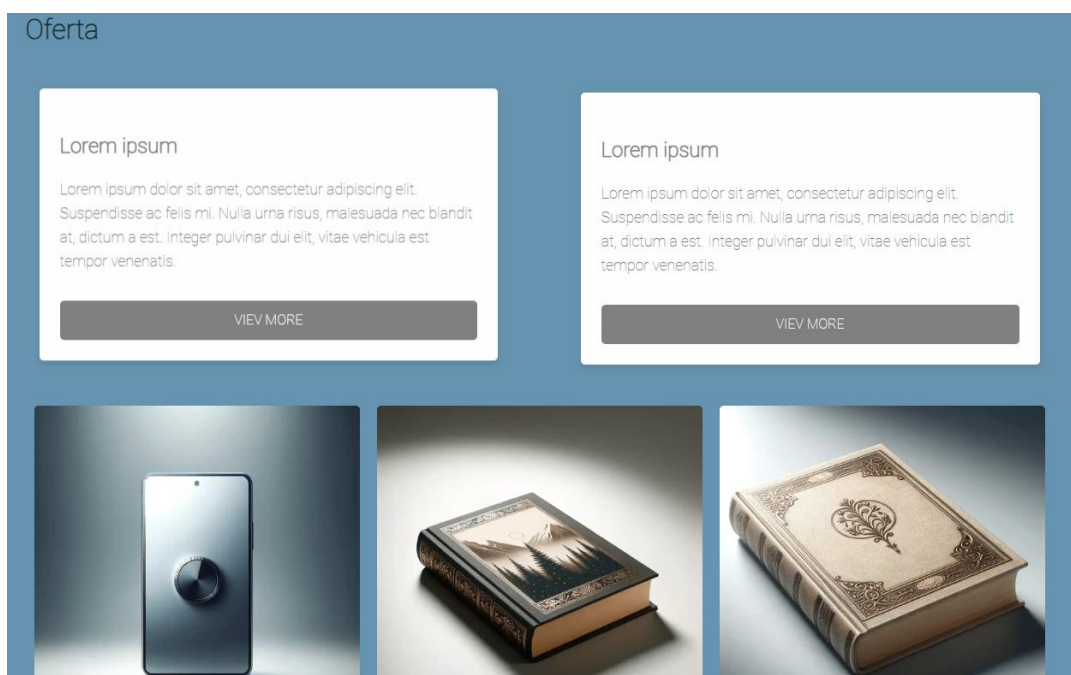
Oferta

Lorem ipsum

Lorem ipsum dolor sit amet, consectetur adipiscing elit. Suspendisse ac felis mi. Nulla urna risus, malesuada nec blandit at, dictum a est. Integer pulvinar dui elit, vitae vehicula est tempor venenatis.

VIEV MORE

Lorem ipsum

Lorem ipsum dolor sit amet, consectetur adipiscing elit. Suspendisse ac felis mi. Nulla urna risus, malesuada nec blandit at, dictum a est. Integer pulvinar dui elit, vitae vehicula est tempor venenatis.

VIEV MORE